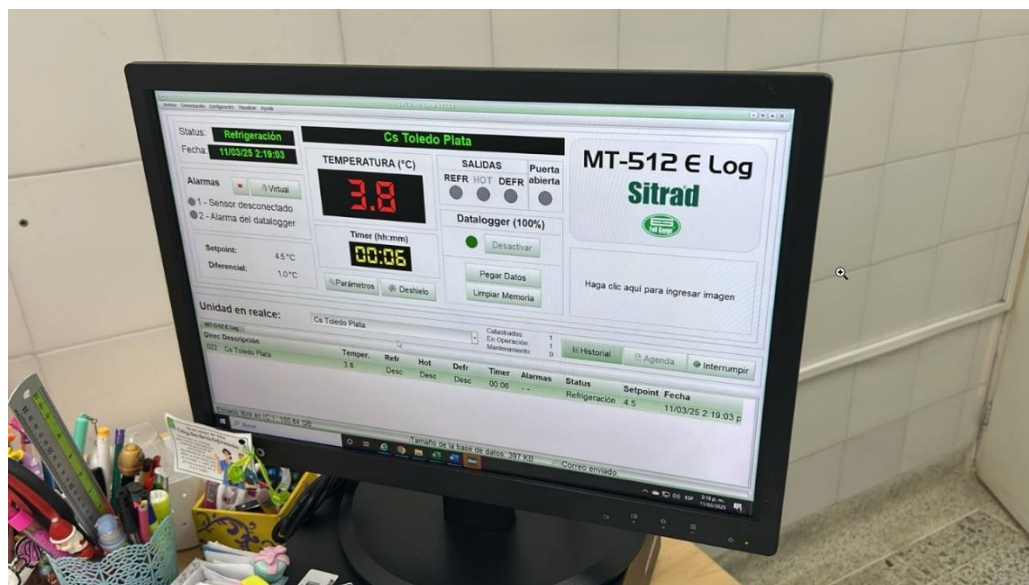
Archivo Comunicación Configuración Visualizar Ayuda

Status: Refrigeración
Fecha: 11/03/25 2:19:03

Cs Toledo Plata

TEMPERATURA (°C)
3.8

SALIDAS
REFR HOT DEFR
Puerta abierta

MT-512 E Log
Sitrad

Alarmas
Virtual
1 - Sensor desconectado
2 - Alarma del datalogger

Timer (hh:mm)
00:06

Datalogger (100%)
Desactivar

Setpoint: 4.5°C
Diferencial: 1.0°C

Parámetros
Deshielo
Pegar Datos
Limpiar Memoria

Haga clic aquí para ingresar imagen

Unidad en realce: Cs Toledo Plata
Catastrados: 1
En Operación: 1
Mantenimiento: 0

Historial
Agenda
Interrumpir

MT-512 E Log
Direc Descripción
022 Cs Toledo Plata

| Temper. | Refr | Hot | Defr | Timer | Alarmas | Status | Setpoint | Fecha |
|---|---|---|---|---|---|---|---|---|
| 3.8 | Desc | Desc | Desc | 00:06 | -- | Refrigeración | 4.5 | 11/03/25 2:19:03 p |

Tamaño de la base de datos: 397 KB
Correo enviado.

2:19 p. m.
11/03/2025